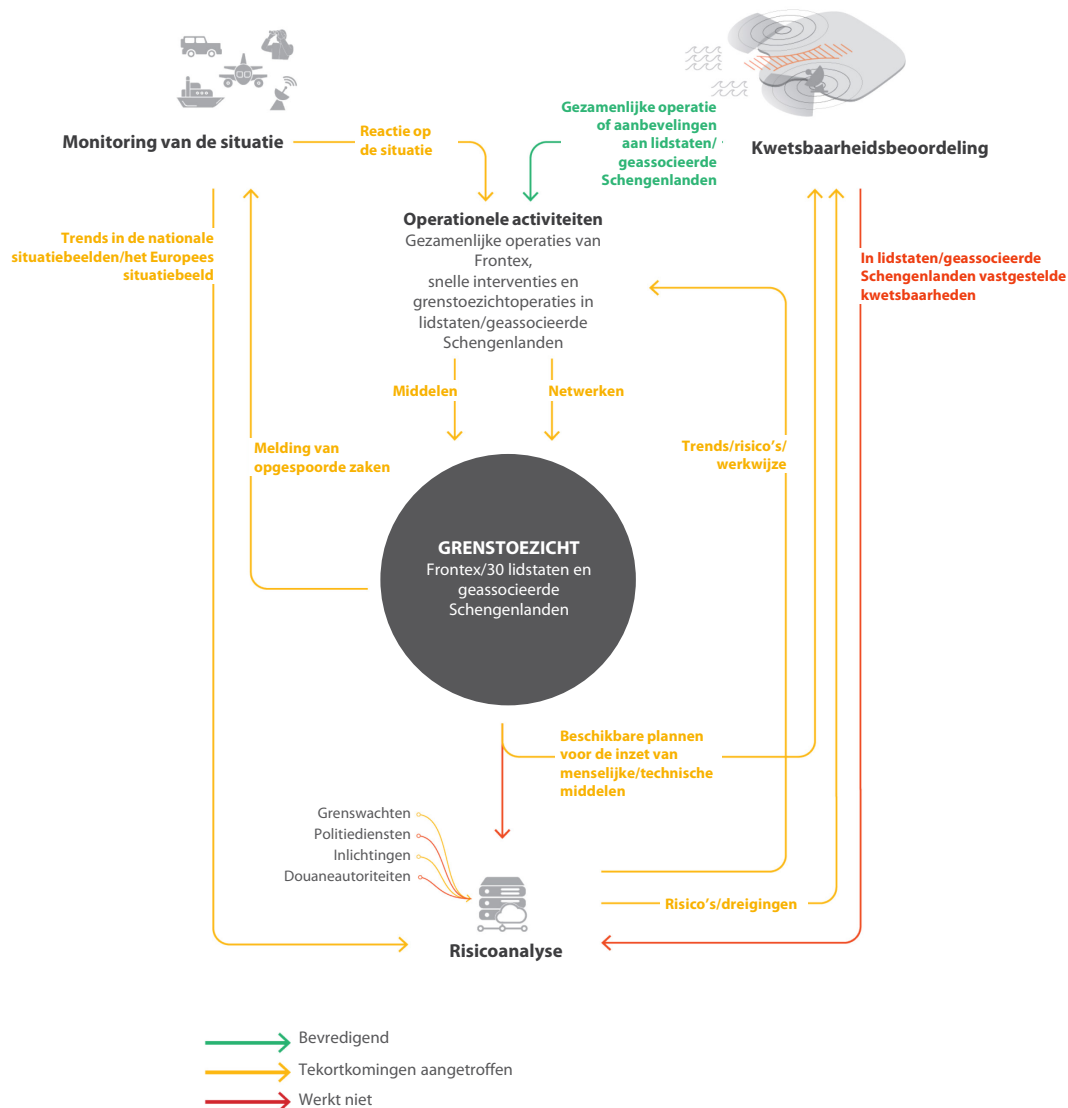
Monitoring van de situatie

Reactie op de situatie

Gezamenlijke operatie of aanbevelingen aan lidstaten/ geassocieerde Schengenlanden

Kwetsbaarheidsbeoordeling

Operationele activiteiten
Gezamenlijke operaties van Frontex, snelle interventies en grenstoezichtoperaties in lidstaten/geassocieerde Schengenlanden

Trends in de nationale situatiebeelden/het Europees situatiebeeld

In lidstaten/geassocieerde Schengenlanden vastgestelde kwetsbaarheden

Middelen

Netwerken

Melding van opgespoorde zaken

Trends/risico's/ werkwijze

GRENSTOEZICHT
Frontex/30 lidstaten en geassocieerde Schengenlanden

Beschikbare plannen voor de inzet van menselijke/technische middelen

Grenswachten
Politiediensten
Inlichtingen
Douaneautoriteiten

Risico's/dreigingen

Risicoanalyse

Bevredigend
Tekortkomingen aangetroffen
Werkt niet